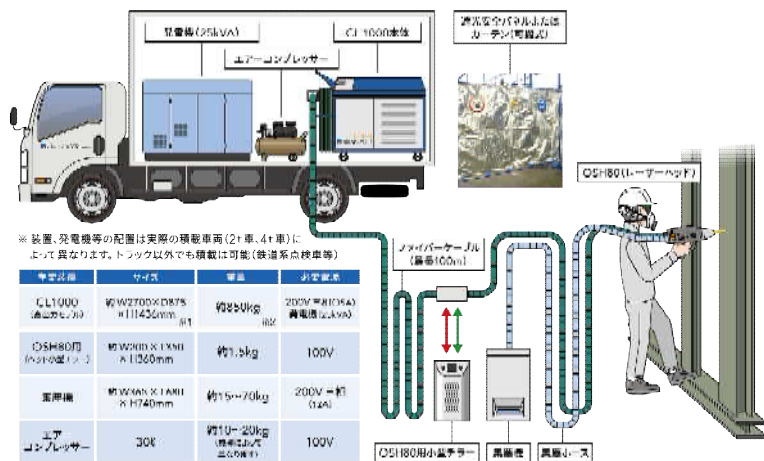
発電機(25kVA)

CL1000本体

エアーコンプレッサー

遮光安全パネルまたは
カーテン(可搬式)

OSH80(レーザーヘッド)

※ 装置、発電機等の配置は実際の積載車両(2t車、4t車)によって異なります。トラック以外でも積載は可能(鉄道系点検車等)

ファイバーケーブル
(最長100m)

| 搭載装置 | サイズ | 重量 | 必要電源 |
|---|---|---|---|
| CL1000 (連結型モデル) | 約W2700×D875×H1436mm ※1 | 約850kg ※2 | 200V 三相(65A) 発電機(25kVA) |
| OSH80用 (ヘッドの冷却ユニット) | 約W300×D390×H360mm | 約1.5kg | 100V |
| 集塵機 | 約W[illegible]×D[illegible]×H740mm | 約15~70kg | 200V 三相 (12A) |
| エア コンプレッサー | 30ℓ | 約10~20kg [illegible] | 100V |

OSH80用小型チラー

集塵機

集塵ホース